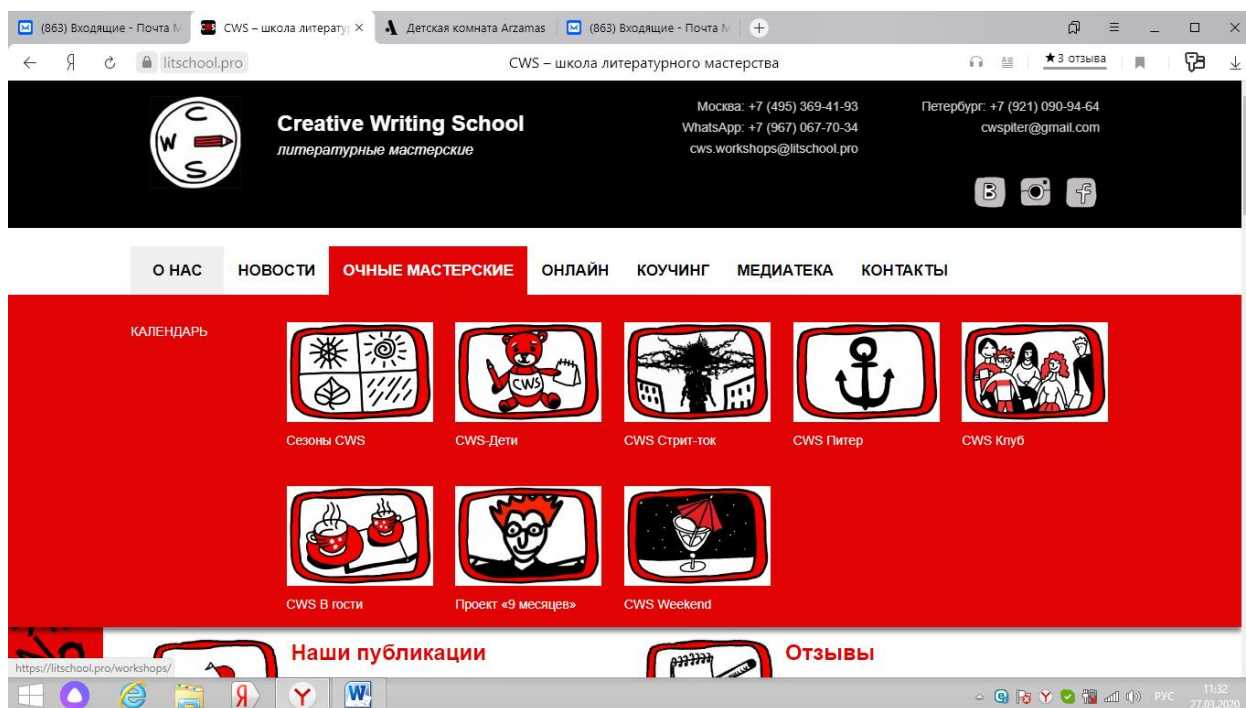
(863) Входящие - Почта М
CWS – школа литерату ×
Детская комната Arzamas
(863) Входящие - Почта М

litschool.pro
CWS – школа литературного мастерства
★3 отзыва

Creative Writing School
литературные мастерские

Москва: +7 (495) 369-41-93
WhatsApp: +7 (967) 067-70-34
cws.workshops@litschool.pro

Петербург: +7 (921) 090-94-64
cwspiter@gmail.com

О НАС
НОВОСТИ
ОЧНЫЕ МАСТЕРСКИЕ
ОНЛАЙН
КОУЧИНГ
МЕДИАТЕКА
КОНТАКТЫ

КАЛЕНДАРЬ

Сезоны CWS
CWS-Дети
CWS Стрит-ток
CWS Питер
CWS Клуб

CWS В гости
Проект «9 месяцев»
CWS Weekend

Наши публикации
Отзывы

https://litschool.pro/workshops/

РУС
11:32
27.03.2020